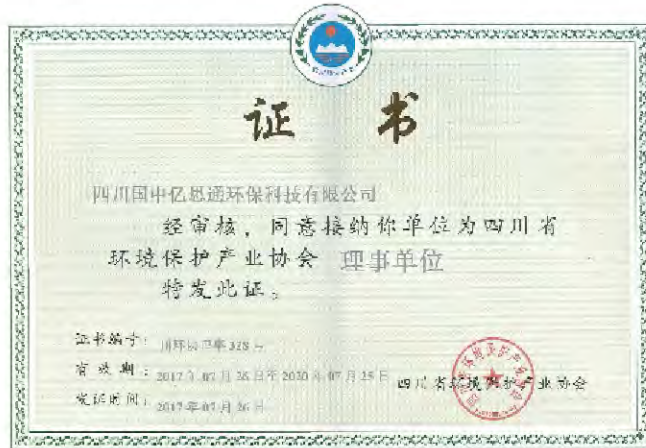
证　书

四川国中亿思通环保科技有限公司

经审核，同意接纳你单位为四川省环境保护产业协会 理事单位

特发此证。

证书编号：川环协理事328号

有效期：2017年07月25日至2020年07月25日

发证时间：2017年07月26日

四川省环境保护产业协会